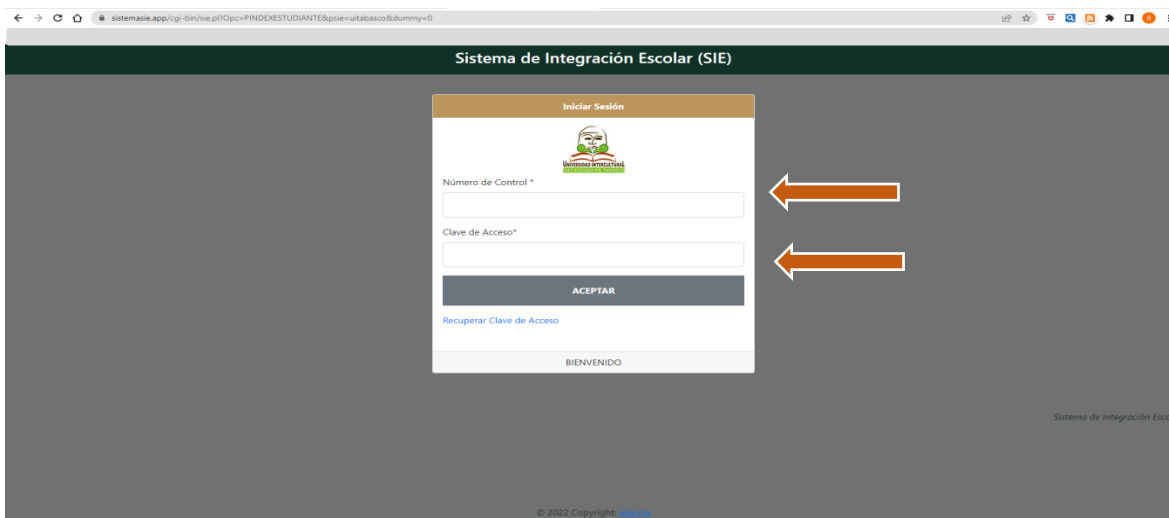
sistemasie.app/cgi-bin/sie.pl?Opc=PINDEXESTUDIANTE&psie=uitabasco&dummy=0

Sistema de Integración Escolar (SIE)

Iniciar Sesión

UNIVERSIDAD INTERCULTURAL DEL ESTADO DE TABASCO

Número de Control *

Clave de Acceso*

ACEPTAR

Recuperar Clave de Acceso

BIENVENIDO

Sistema de Integración Esc

© 2022 Copyright: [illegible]